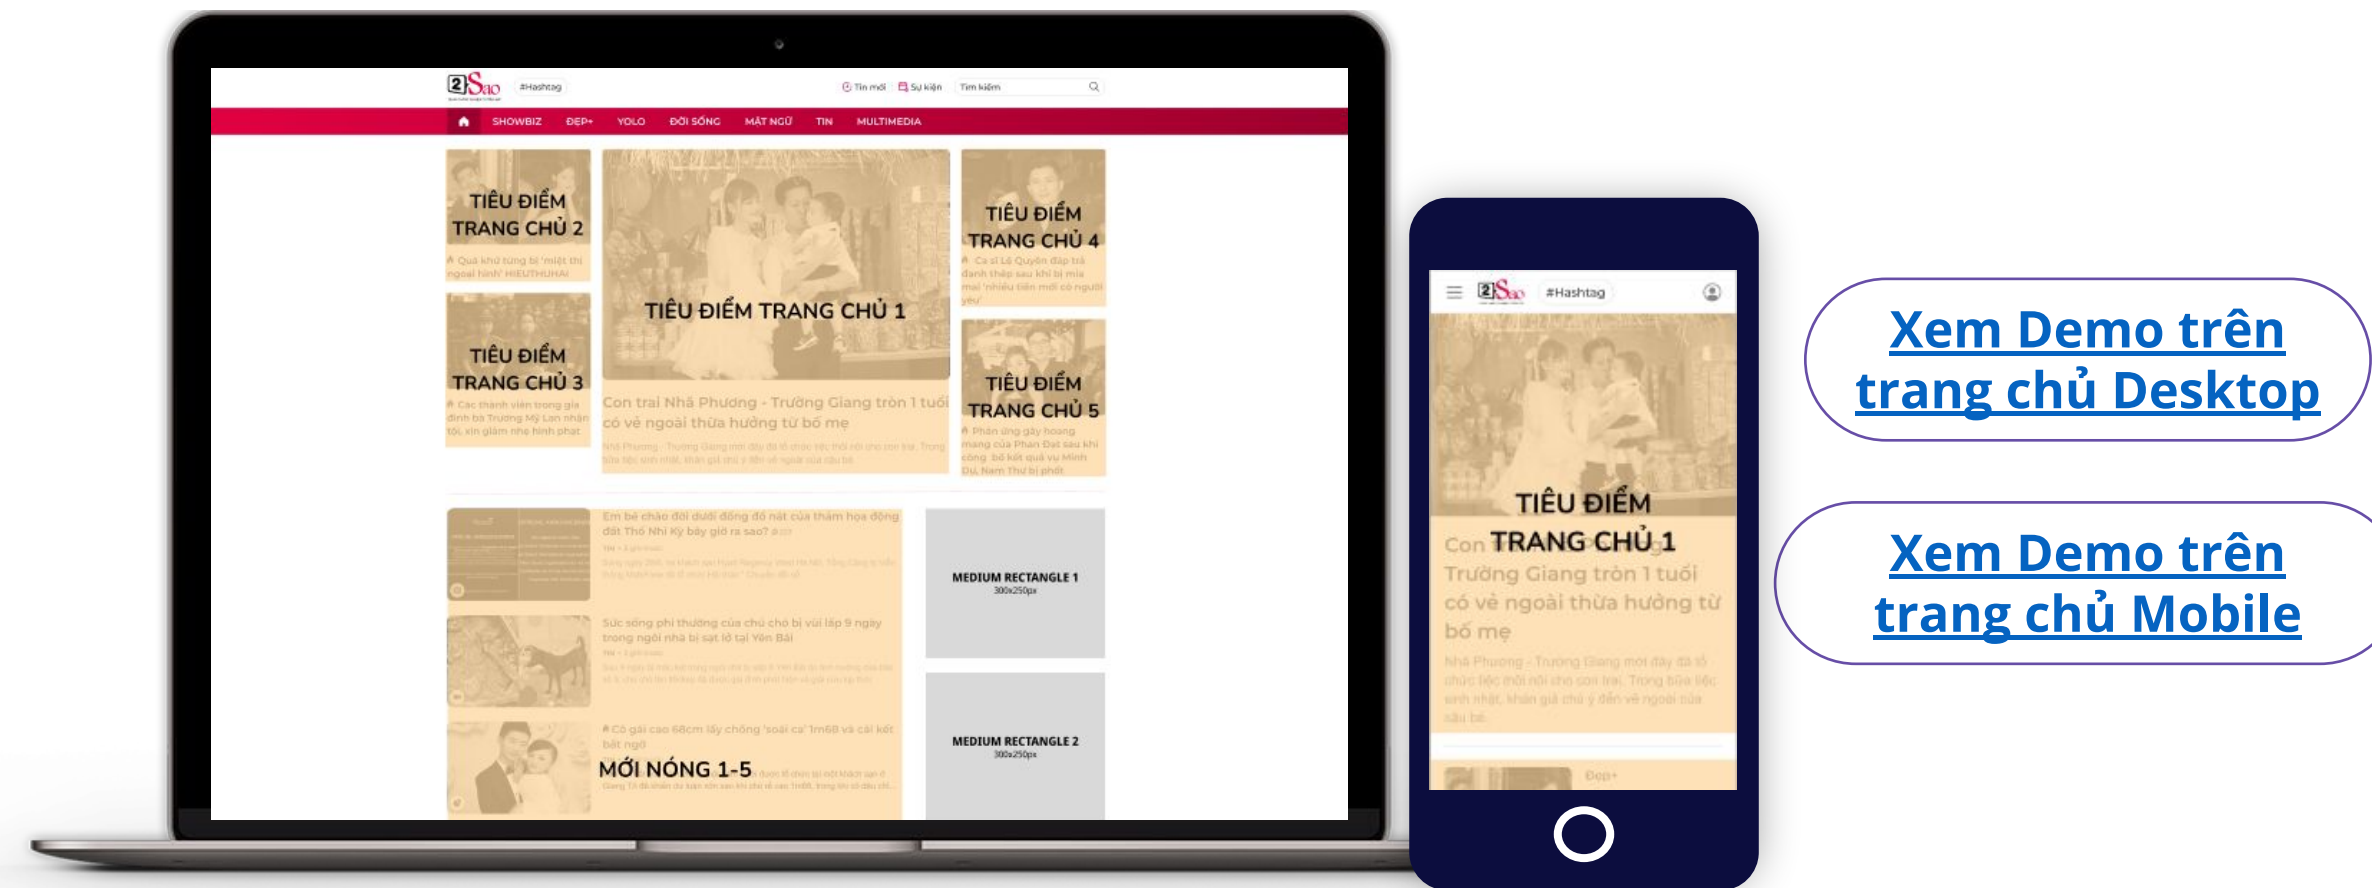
2Sao #Hashtag

Tin mới Sự kiện Tìm kiếm

SHOWBIZ ĐẸP+ YOLO ĐỜI SỐNG MẶT NGỦ TIN MULTIMEDIA

TIÊU ĐIỂM TRANG CHỦ 2

Quá khứ từng bị 'miệt thị ngoại hình' HIEUTHUHAI

TIÊU ĐIỂM TRANG CHỦ 1

Con trai Nhã Phương - Trường Giang tròn 1 tuổi có vẻ ngoài thừa hưởng từ bố mẹ

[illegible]

TIÊU ĐIỂM TRANG CHỦ 4

Ca sĩ Lê Quyên đáp trả danh thép sau khi bị mỉa mai 'nhiều tiền mới có người yêu'

TIÊU ĐIỂM TRANG CHỦ 3

Các thành viên trong gia đình bà Trương Mỹ Lan nhận tội, xin giảm nhẹ hình phạt

TIÊU ĐIỂM TRANG CHỦ 5

Phản ứng gây hoang mang của Phan Đạt sau khi công bố kết quả vụ Minh Du, Nam Thư bị phốt

Em bé chào đời dưới đống đổ nát của thảm họa động đất Thổ Nhĩ Kỳ bây giờ ra sao?

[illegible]

Sức sống phi thường của chú chó bị vùi lấp 9 ngày trong ngôi nhà bị sạt lở tại Yên Bái

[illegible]

Cô gái cao 68cm lấy chồng 'soái ca' 1m68 và cái kết bất ngờ

MỚI NÓNG 1-5

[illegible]

MEDIUM RECTANGLE 1
300x250px

MEDIUM RECTANGLE 2
300x250px

2Sao #Hashtag

TIÊU ĐIỂM TRANG CHỦ 1

Con trai Nhã Phương - Trường Giang tròn 1 tuổi có vẻ ngoài thừa hưởng từ bố mẹ

Nhã Phương - Trường Giang mới đây đã tổ chức tiệc thôi nôi cho con trai. Trong bữa tiệc sinh nhật, khán giả chú ý đến vẻ ngoài của cậu bé.

Đẹp+

Xem Demo trên trang chủ Desktop

Xem Demo trên trang chủ Mobile